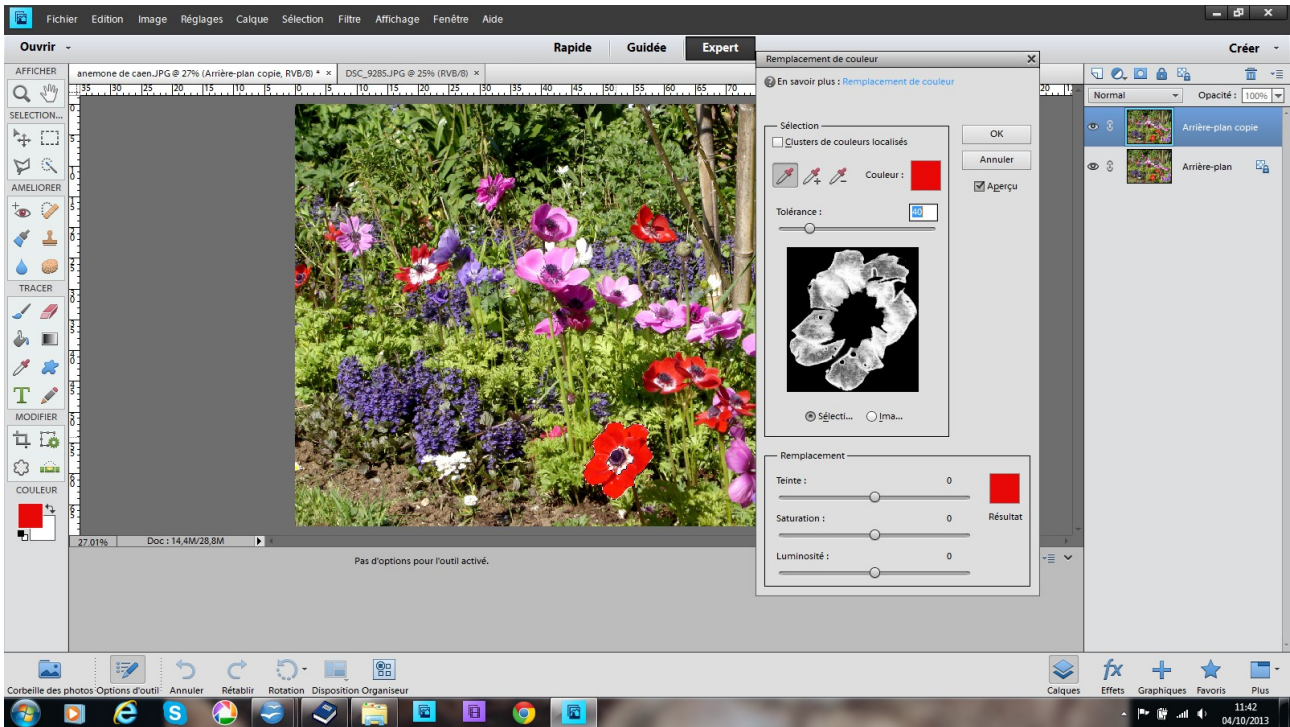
Fichier Edition Image Réglages Calque Sélection Filtre Affichage Fenêtre Aide

Ouvrir

Rapide Guidée Expert

Créer

AFFICHER

anemone de caen.JPG @ 27% (Arrière-plan copie, RVB/8) * ×

DSC_9285.JPG @ 25% (RVB/8) ×

SELECTION...

AMELIORER

TRACER

MODIFIER

COULEUR

Remplacement de couleur

En savoir plus : Remplacement de couleur

Sélection

Clusters de couleurs localisés

OK

Annuler

Aperçu

Couleur :

Tolérance :

40

Sélecti... Ima...

Remplacement

Teinte : 0

Saturation : 0

Luminosité : 0

Résultat

Normal

Opacité : 100%

Arrière-plan copie

Arrière-plan

27,01%

Doc : 14,4M/28,8M

Pas d'options pour l'outil activé.

Corbeille des photos Options d'outil Annuler Rétablir Rotation Disposition Organiseur

Calques Effets Graphiques Favoris Plus

11:42
04/10/2013